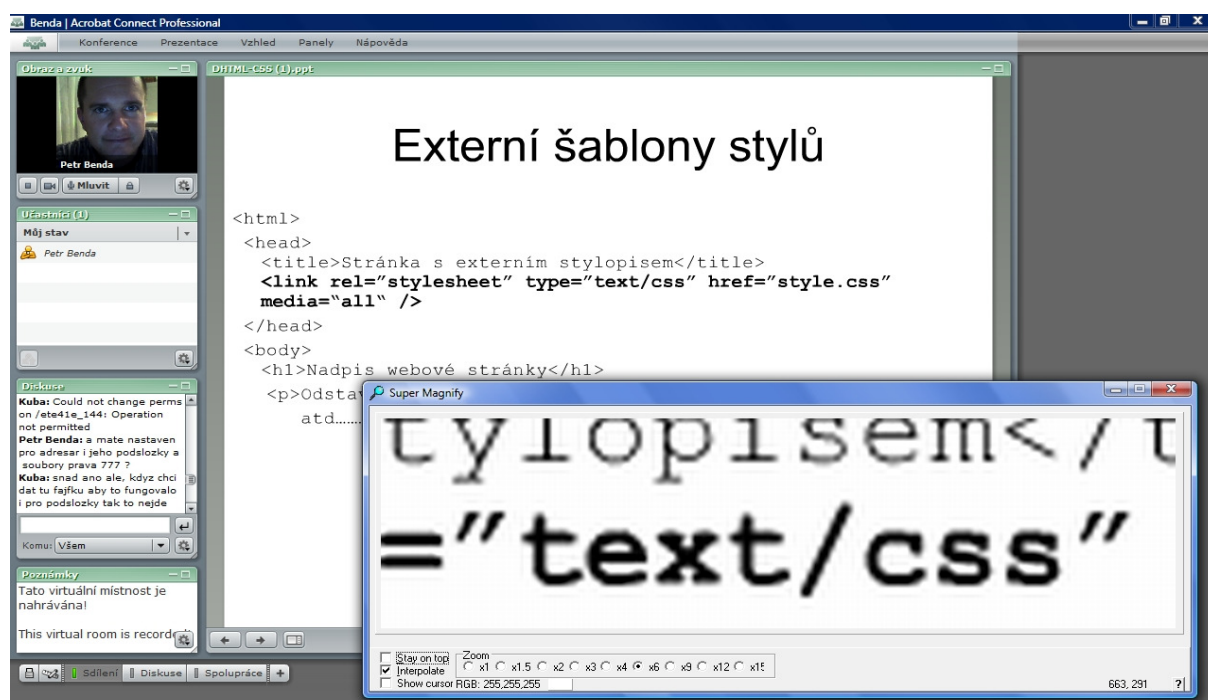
Benda | Acrobat Connect Professional

Konference Prezentace Vzhled Panely Nápověda

Obraz a zvuk

Petr Benda

Mluvit

Účastníci (1)

Můj stav

Petr Benda

Diskuse

Kuba: Could not change perms on /ete41e_144: Operation not permitted
Petr Benda: a mate nastaven pro adresar i jeho podslozky a soubory prava 777 ?
Kuba: snad ano ale, kdyz chci dat tu fajfku aby to fungovalo i pro podslozky tak to nejde

Komu: Všem

Poznámky

Tato virtuální místnost je nahrávána!

This virtual room is record

Sdílení Diskuse Spolupráce

DHTML-CSS (1).ppt

Externí šablony stylů

<html>
<head>
<title>Stránka s externím stylopisem</title>
<link rel="stylesheet" type="text/css" href="style.css" media="all" />
</head>
<body>
<h1>Nadpis webové stránky</h1>
<p>Odstav
atd……

Super Magnify

tylopisem</t
="text/css"

Stay on top
Interpolate
Show cursor RGB: 255,255,255
Zoom
x1 x1.5 x2 x3 x4 x6 x9 x12 x15
663, 291
?